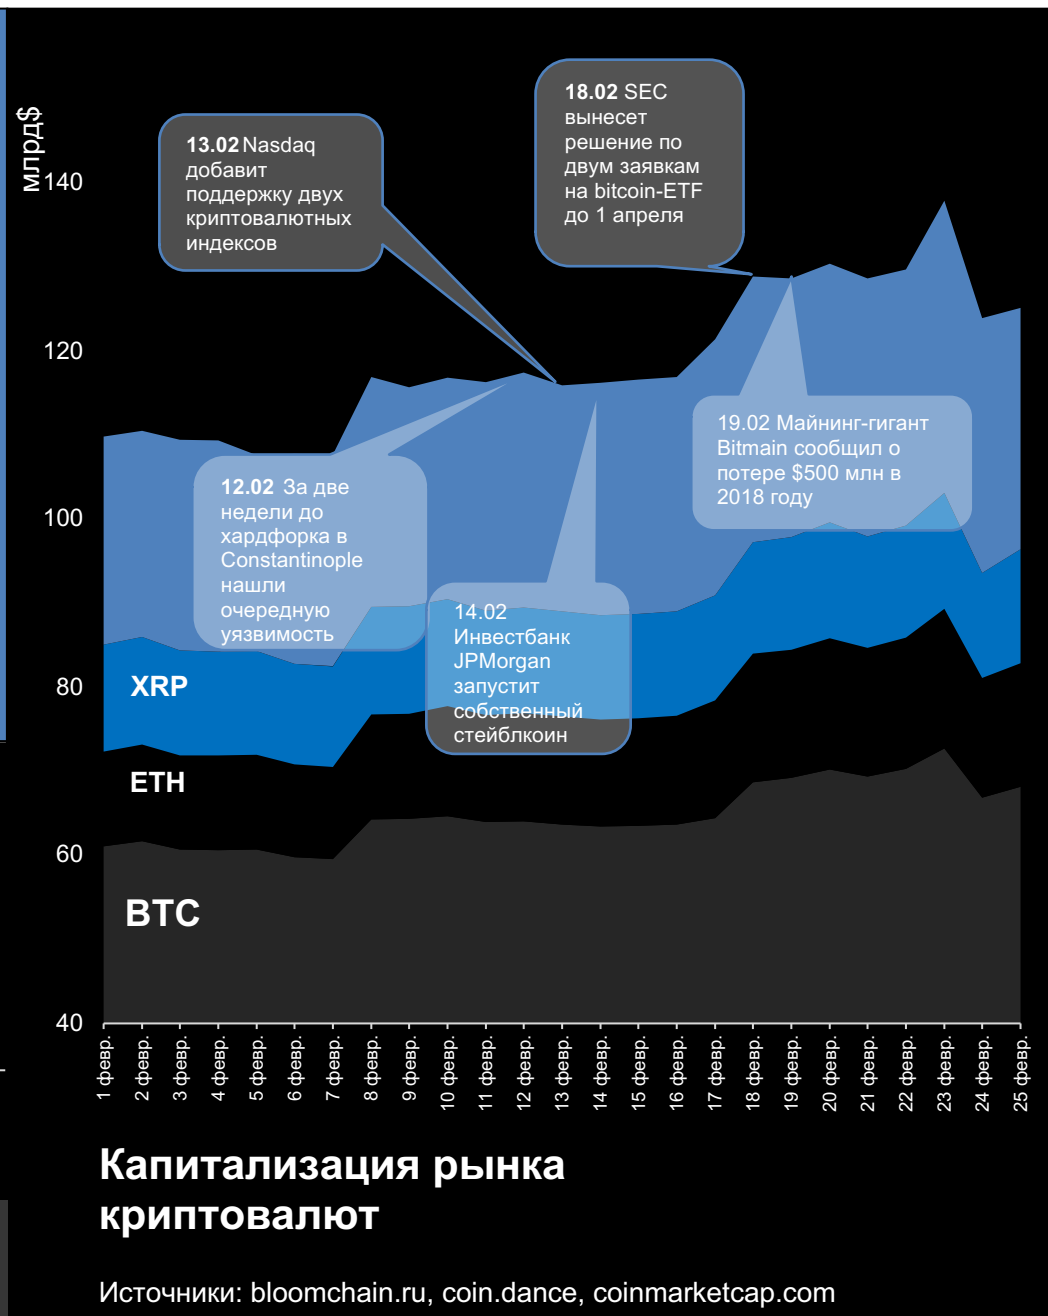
млрд$

140

120

100

80

60

40

13.02 Nasdaq добавит поддержку двух криптовалютных индексов

18.02 SEC вынесет решение по двум заявкам на bitcoin-ETF до 1 апреля

19.02 Майнинг-гигант Bitmain сообщил о потере $500 млн в 2018 году

12.02 За две недели до хардфорка в Constantinople нашли очередную уязвимость

14.02 Инвестбанк JPMorgan запустит собственный стейблкоин

XRP

ETH

BTC

1 февр. 2 февр. 3 февр. 4 февр. 5 февр. 6 февр. 7 февр. 8 февр. 9 февр. 10 февр. 11 февр. 12 февр. 13 февр. 14 февр. 15 февр. 16 февр. 17 февр. 18 февр. 19 февр. 20 февр. 21 февр. 22 февр. 23 февр. 24 февр. 25 февр.

Капитализация рынка криптовалют

Источники: bloomchain.ru, coin.dance, coinmarketcap.com